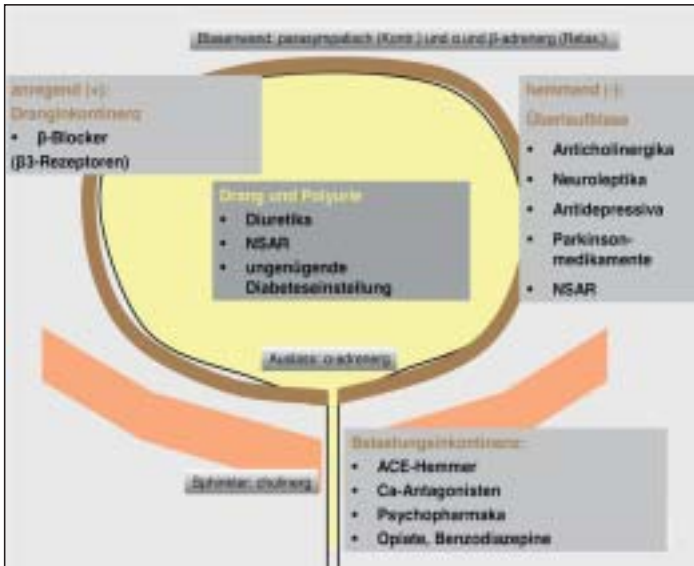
Blasenwand: parasympathisch (Kontr.) und α und β-adrenerg (Relax.)

anregend (+):
Dranginkontinenz
• β-Blocker
(β3-Rezeptoren)

hemmend (-):
Überlaufblase
• Anticholinergika
• Neuroleptika
• Antidepressiva
• Parkinsonmedikamente
• NSAR

Drang und Polyurie
• Diuretika
• NSAR
• ungenügende Diabeteseinstellung

Auslass: α-adrenerg

Sphinkter: cholinerg

Belastungsinkontinenz:
• ACE-Hemmer
• Ca-Antagonisten
• Psychopharmaka
• Opiate, Benzodiazepine